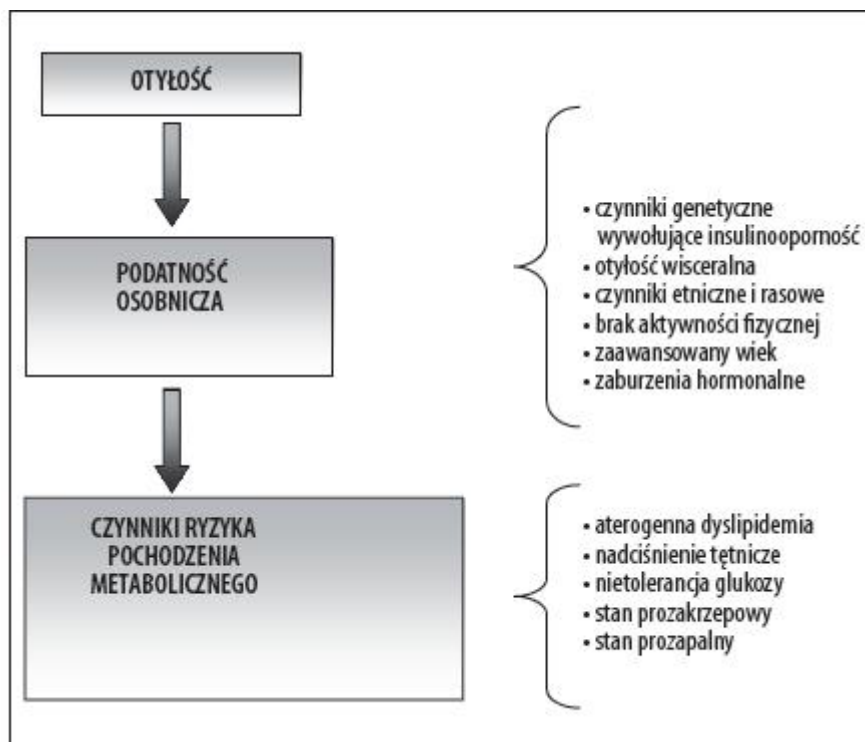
OTYŁOŚĆ

PODATNOŚĆ OSOBNICZA

• czynniki genetyczne wywołujące insulinooporność
• otyłość wisceralna
• czynniki etniczne i rasowe
• brak aktywności fizycznej
• zaawansowany wiek
• zaburzenia hormonalne

CZYNNIKI RYZYKA POCHODZENIA METABOLICZNEGO

• aterogenna dyslipidemia
• nadciśnienie tętnicze
• nietolerancja glukozy
• stan prozakrzepowy
• stan prozapalny